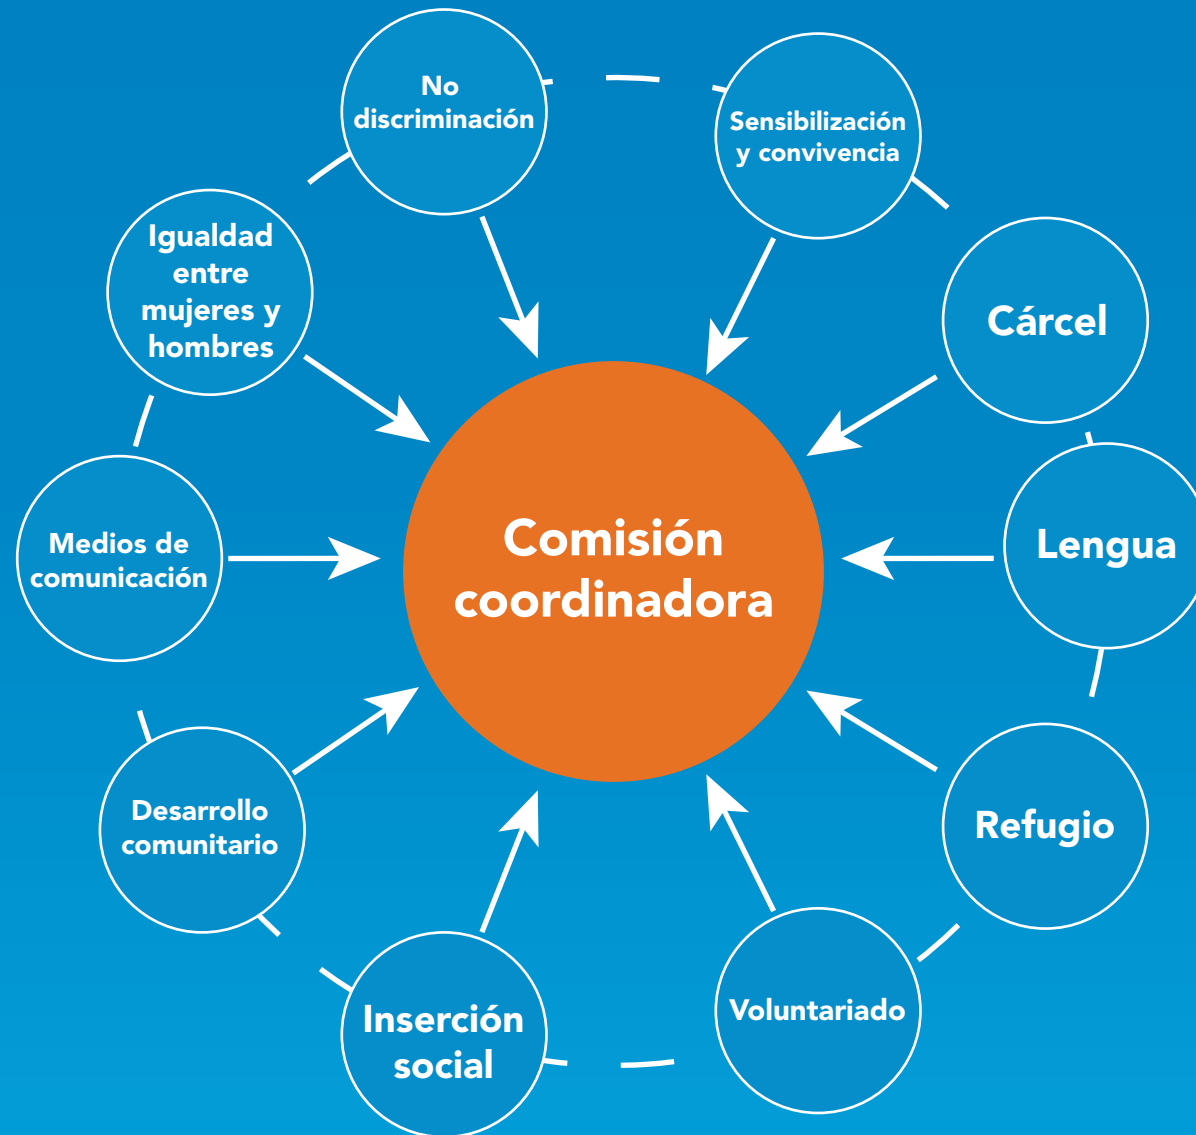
No discriminación

Sensibilización y convivencia

Igualdad entre mujeres y hombres

Cárcel

Medios de comunicación

Comisión coordinadora

Lengua

Desarrollo comunitario

Refugio

Inserción social

Voluntariado